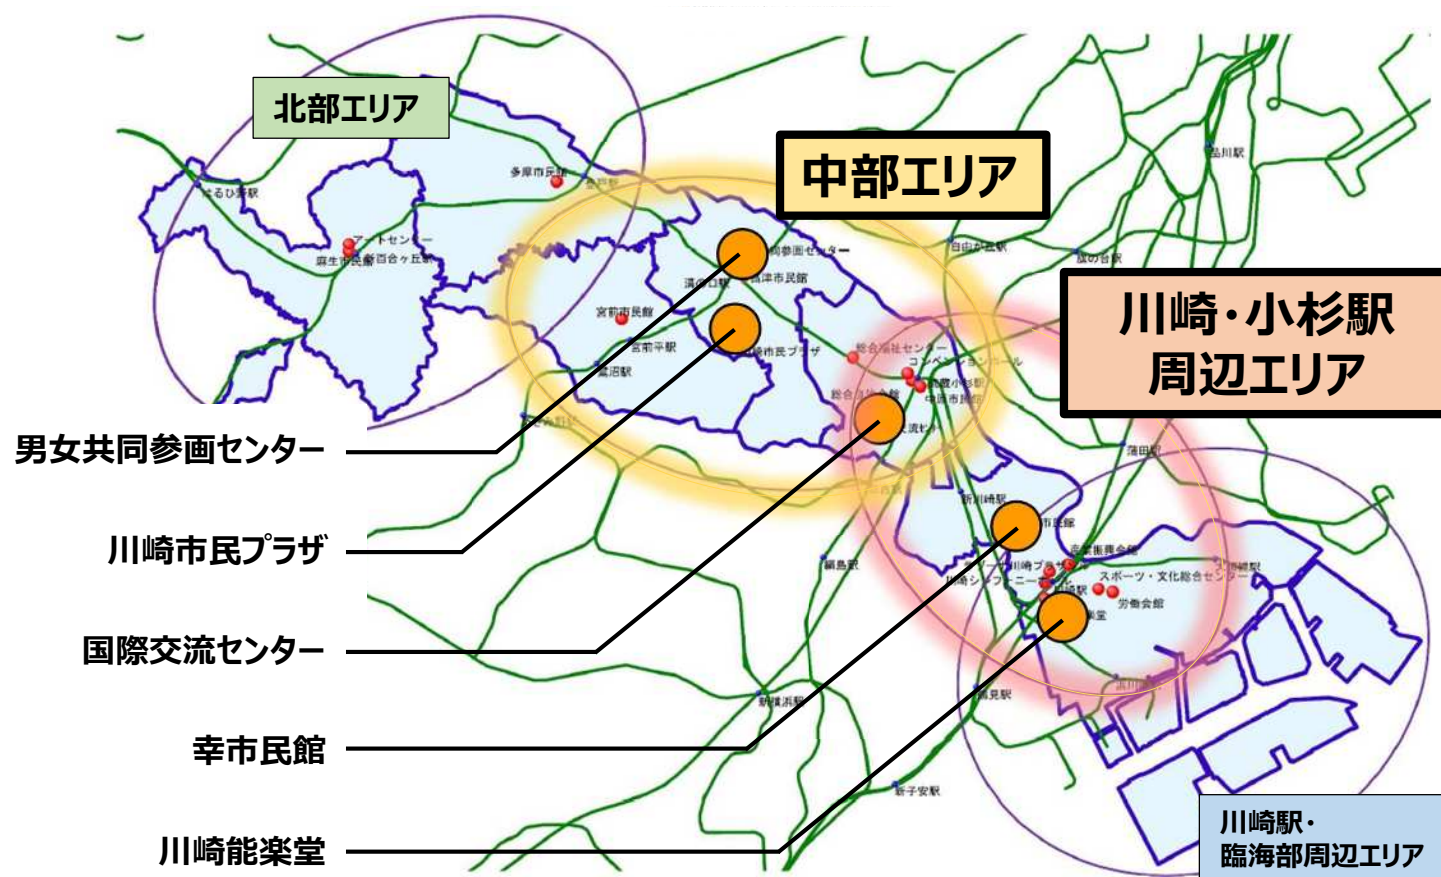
北部エリア

中部エリア

川崎・小杉駅
周辺エリア

川崎駅・
臨海部周辺エリア

男女共同参画センター

川崎市民プラザ

国際交流センター

幸市民館

川崎能楽堂

多摩市民館

アートセンター

麻生市民館

新百合ヶ丘駅

よるひ野駅

男女共同参画センター

高津市民館

溝の口駅

宮前市民館

宮前平駅

鷺沼駅

市民プラザ

総合福祉センター

コンベンションホール

武蔵小杉駅

中原市民館

総合自治会館

国際交流センター

自由が丘駅

品川駅

蒲田駅

新川崎駅

幸市民館

教育文化会館

ミューザ川崎シンフォニーホール

川崎駅

能楽堂

スポーツ・文化総合センター

労働会館

鶴見駅

新子安駅

新横浜駅

綱島駅